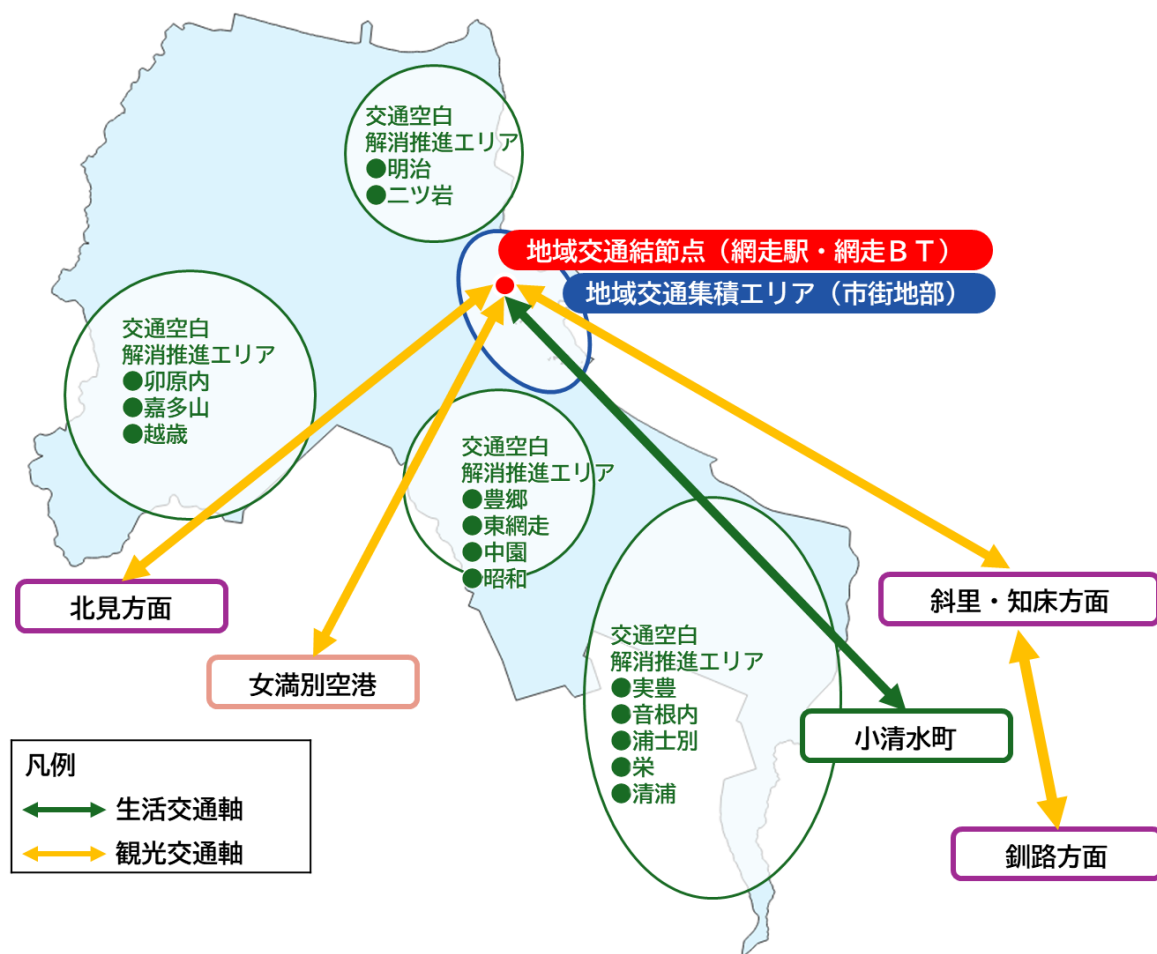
交通空白
解消推進エリア
●明治
●二ツ岩

地域交通結節点（網走駅・網走ＢＴ）

地域交通集積エリア（市街地部）

交通空白
解消推進エリア
●卯原内
●嘉多山
●越歳

交通空白
解消推進エリア
●豊郷
●東網走
●中園
●昭和

交通空白
解消推進エリア
●実豊
●音根内
●浦士別
●栄
●清浦

北見方面

女満別空港

斜里・知床方面

小清水町

釧路方面

凡例
生活交通軸
観光交通軸